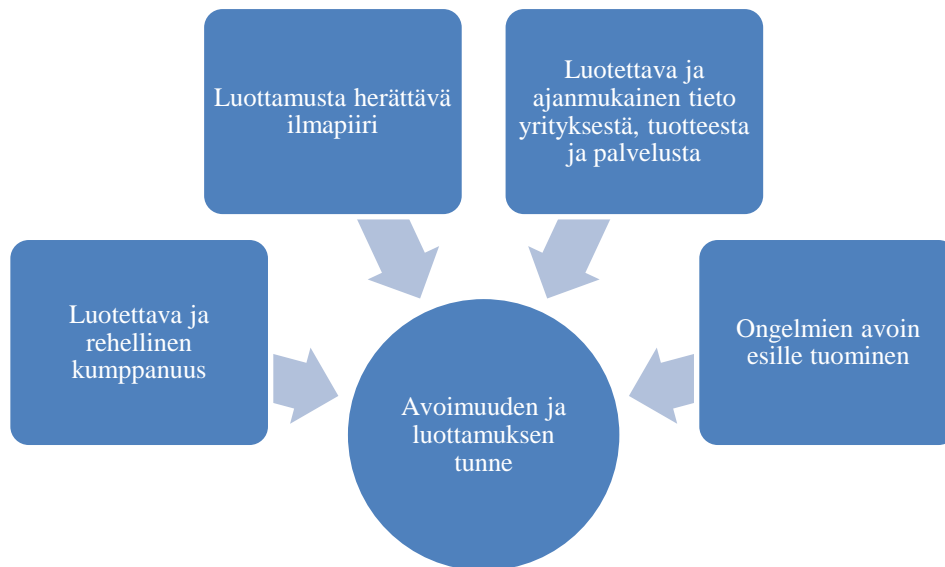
Luottamusta herättävä ilmapiiri

Luotettava ja ajanmukainen tieto yrityksestä, tuotteesta ja palvelusta

Luotettava ja rehellinen kumppanuus

Ongelmien avoin esille tuominen

Avoimuuden ja luottamuksen tunne